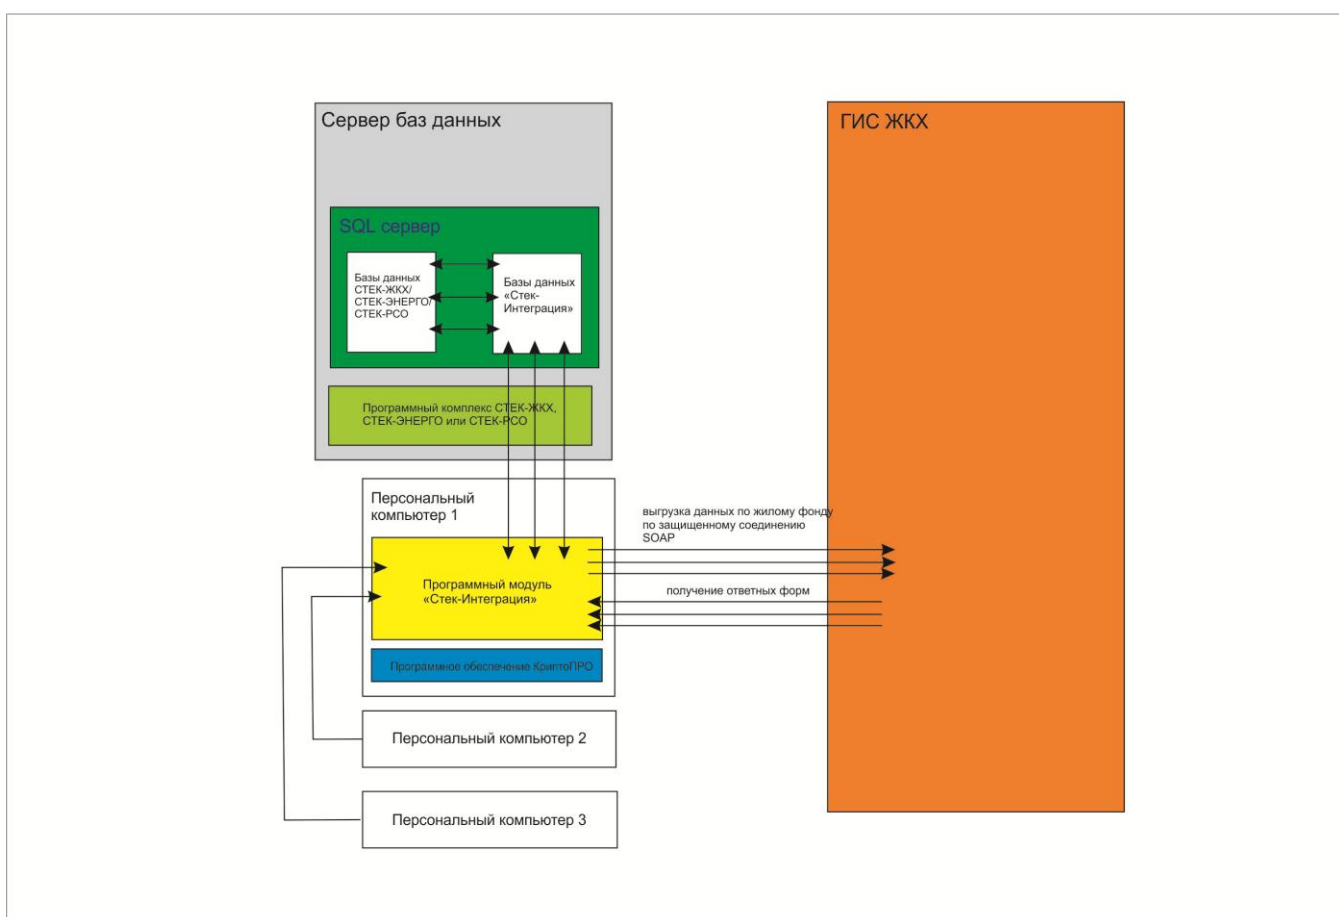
Сервер баз данных

SQL сервер

Базы данных СТЕК-ЖКХ/ СТЕК-ЭНЕРГО/ СТЕК-РСО

Базы данных «Стек-Интеграция»

Программный комплекс СТЕК-ЖКХ, СТЕК-ЭНЕРГО или СТЕК-РСО

ГИС ЖКХ

Персональный компьютер 1

выгрузка данных по жилому фонду по защищенному соединению SOAP

Программный модуль «Стек-Интеграция»

получение ответных форм

Програмное обеспечение КриптоПРО

Персональный компьютер 2

Персональный компьютер 3